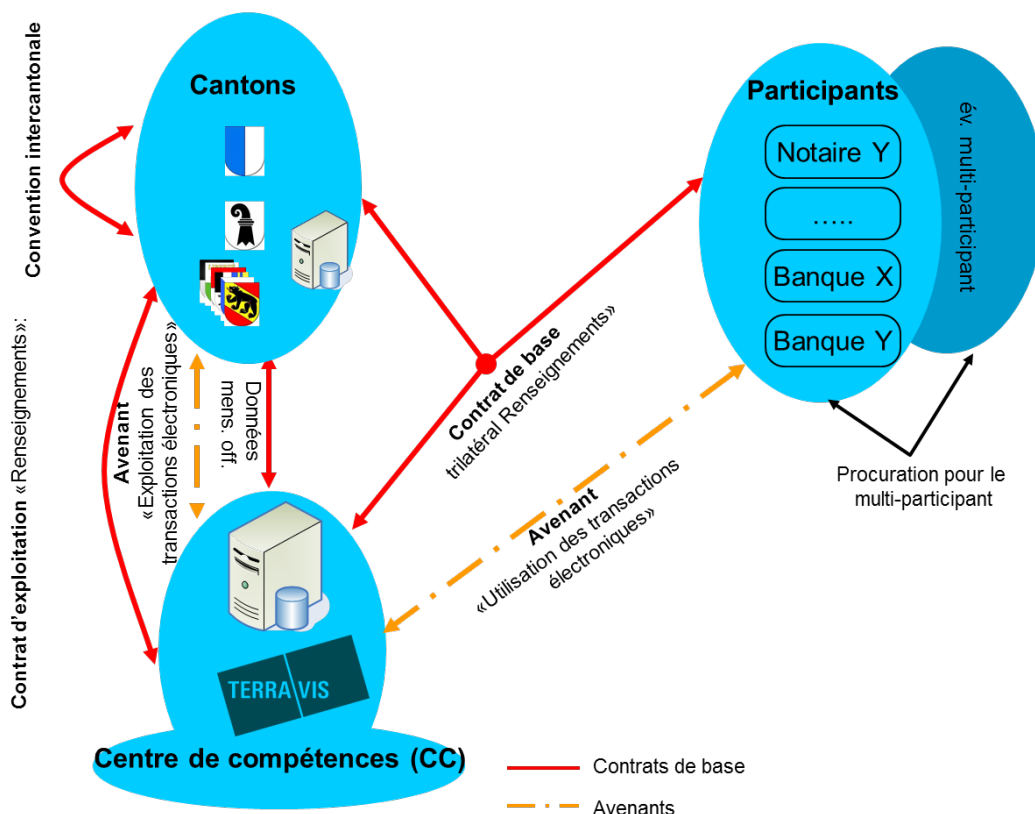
Convention intercantonale

Cantons

Participants

év. multi-participant

Notaire Y

.....

Banque X

Banque Y

Contrat d'exploitation «Renseignements»:

Avenant «Exploitation des transactions électroniques»

Données mens. off.

Contrat de base trilatéral Renseignements»

Avenant «Utilisation des transactions électroniques»

Procuration pour le multi-participant

TERRA VIS

Centre de compétences (CC)

Contrats de base

Avenants